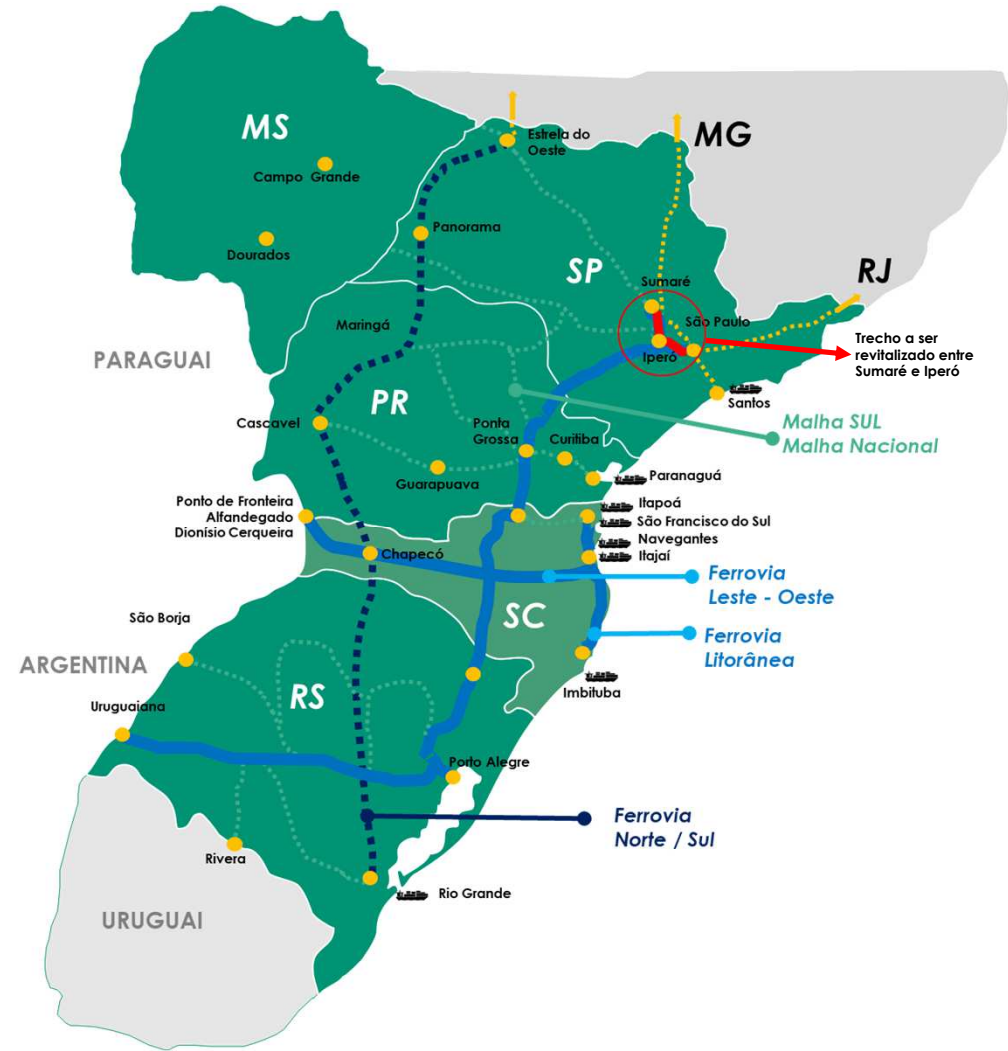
MS

Campo Grande

Dourados

Estrela do Oeste

MG

Panorama

SP

RJ

Sumaré

São Paulo

Maringá

Trecho a ser revitalizado entre Sumaré e Iperó

Iperó

PARAGUAI

Santos

PR

Cascavel

Ponta Grossa

Curitiba

Malha SUL
Malha Nacional

Paranaguá

Guarapuava

Ponto de Fronteira Alfandegado Dionísio Cerqueira

Itapoá

São Francisco do Sul

Navegantes

Chapecó

Itajaí

Ferrovia Leste - Oeste

São Borja

SC

Ferrovia Litorânea

ARGENTINA

RS

Imbituba

Uruguaiana

Porto Alegre

Ferrovia Norte / Sul

Rivera

Rio Grande

URUGUAI